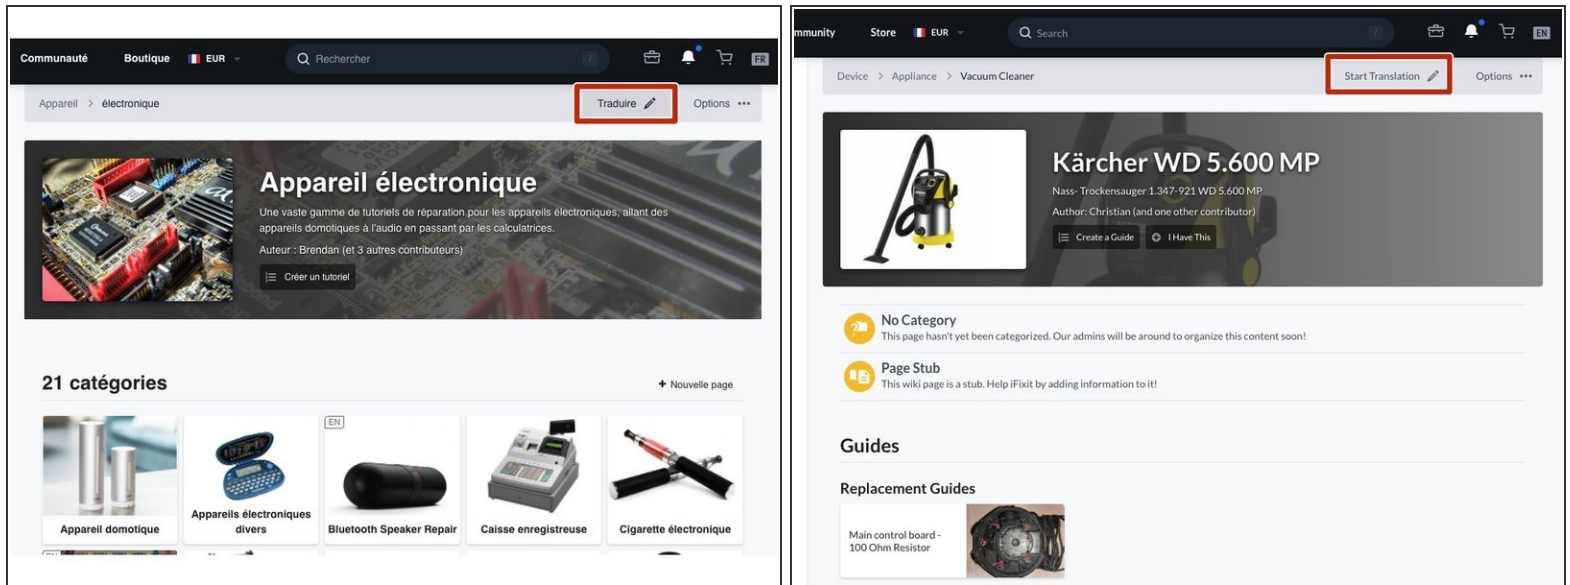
Communauté Boutique EUR Rechercher FR

Appareil > électronique Traduire Options

Appareil électronique

Une vaste gamme de tutoriels de réparation pour les appareils électroniques, allant des appareils domotiques à l'audio en passant par les calculatrices.

Auteur : Brendan (et 3 autres contributeurs)

Créer un tutoriel

21 catégories

+ Nouvelle page

Appareil domotique

Appareils électroniques divers

EN

Bluetooth Speaker Repair

Caisse enregistreuse

Cigarette électronique

mmunity Store EUR Search EN

Device > Appliance > Vacuum Cleaner Start Translation Options

Kärcher WD 5.600 MP

Nass- Trockensauger 1.347-921 WD 5.600 MP

Author: Christian (and one other contributor)

Create a Guide I Have This

No Category

This page hasn't yet been categorized. Our admins will be around to organize this content soon!

Page Stub

This wiki page is a stub. Help iFixit by adding information to it!

Guides

Replacement Guides

Main control board - 100 Ohm Resistor